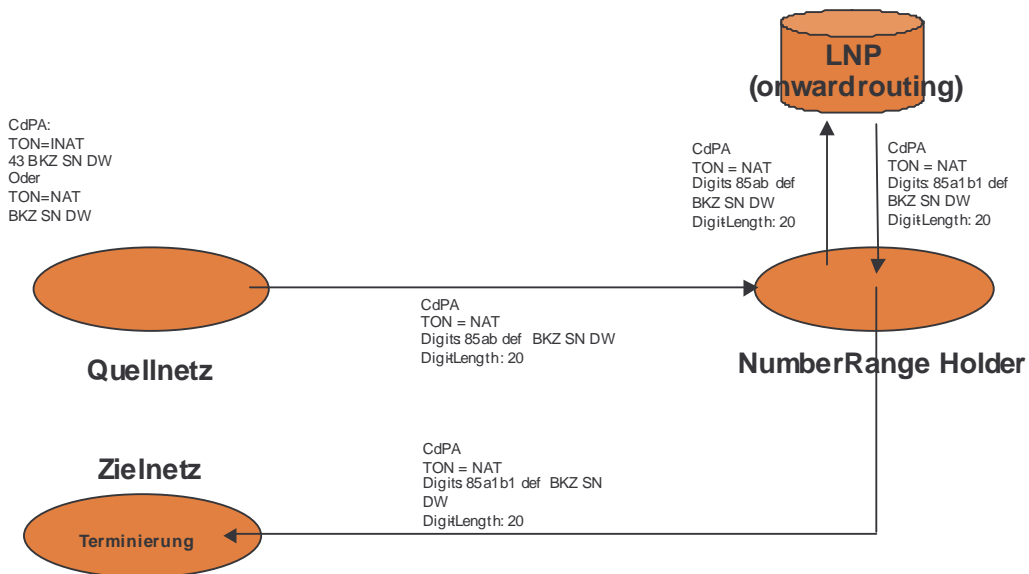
LNP
(onwardrouting)

CdPA:
TON=INAT
43 BKZ SN DW
Oder
TON=NAT
BKZ SN DW

CdPA
TON = NAT
Digits 85ab def
BKZ SN DW
DigitLength: 20

CdPA
TON = NAT
Digits 85a1b1 def
BKZ SN DW
DigitLength: 20

CdPA
TON = NAT
Digits 85ab def BKZ SN DW
DigitLength: 20

Quellnetz

NumberRange Holder

Zielnetz

CdPA
TON = NAT
Digits 85a1b1 def BKZ SN DW
DigitLength: 20

Terminierung